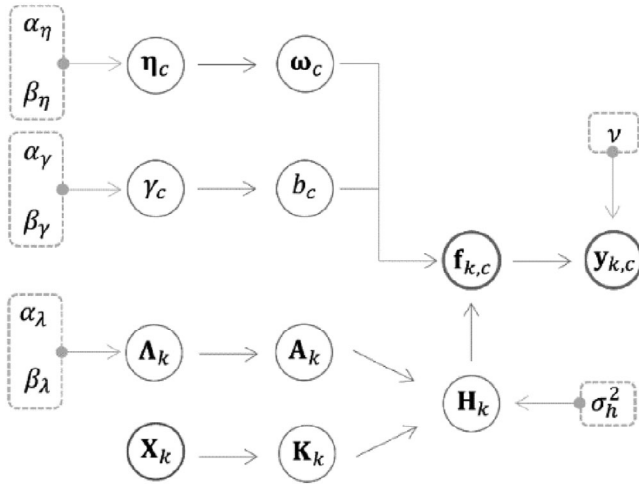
$\alpha_\eta$

$\beta_\eta$

$\boldsymbol{\eta}_c$

$\boldsymbol{\omega}_c$

$\alpha_\gamma$

$\beta_\gamma$

$\gamma_c$

$b_c$

$\nu$

$\mathbf{f}_{k,c}$

$\mathbf{y}_{k,c}$

$\alpha_\lambda$

$\beta_\lambda$

$\boldsymbol{\Lambda}_k$

$\mathbf{A}_k$

$\mathbf{H}_k$

$\sigma_h^2$

$\mathbf{X}_k$

$\mathbf{K}_k$